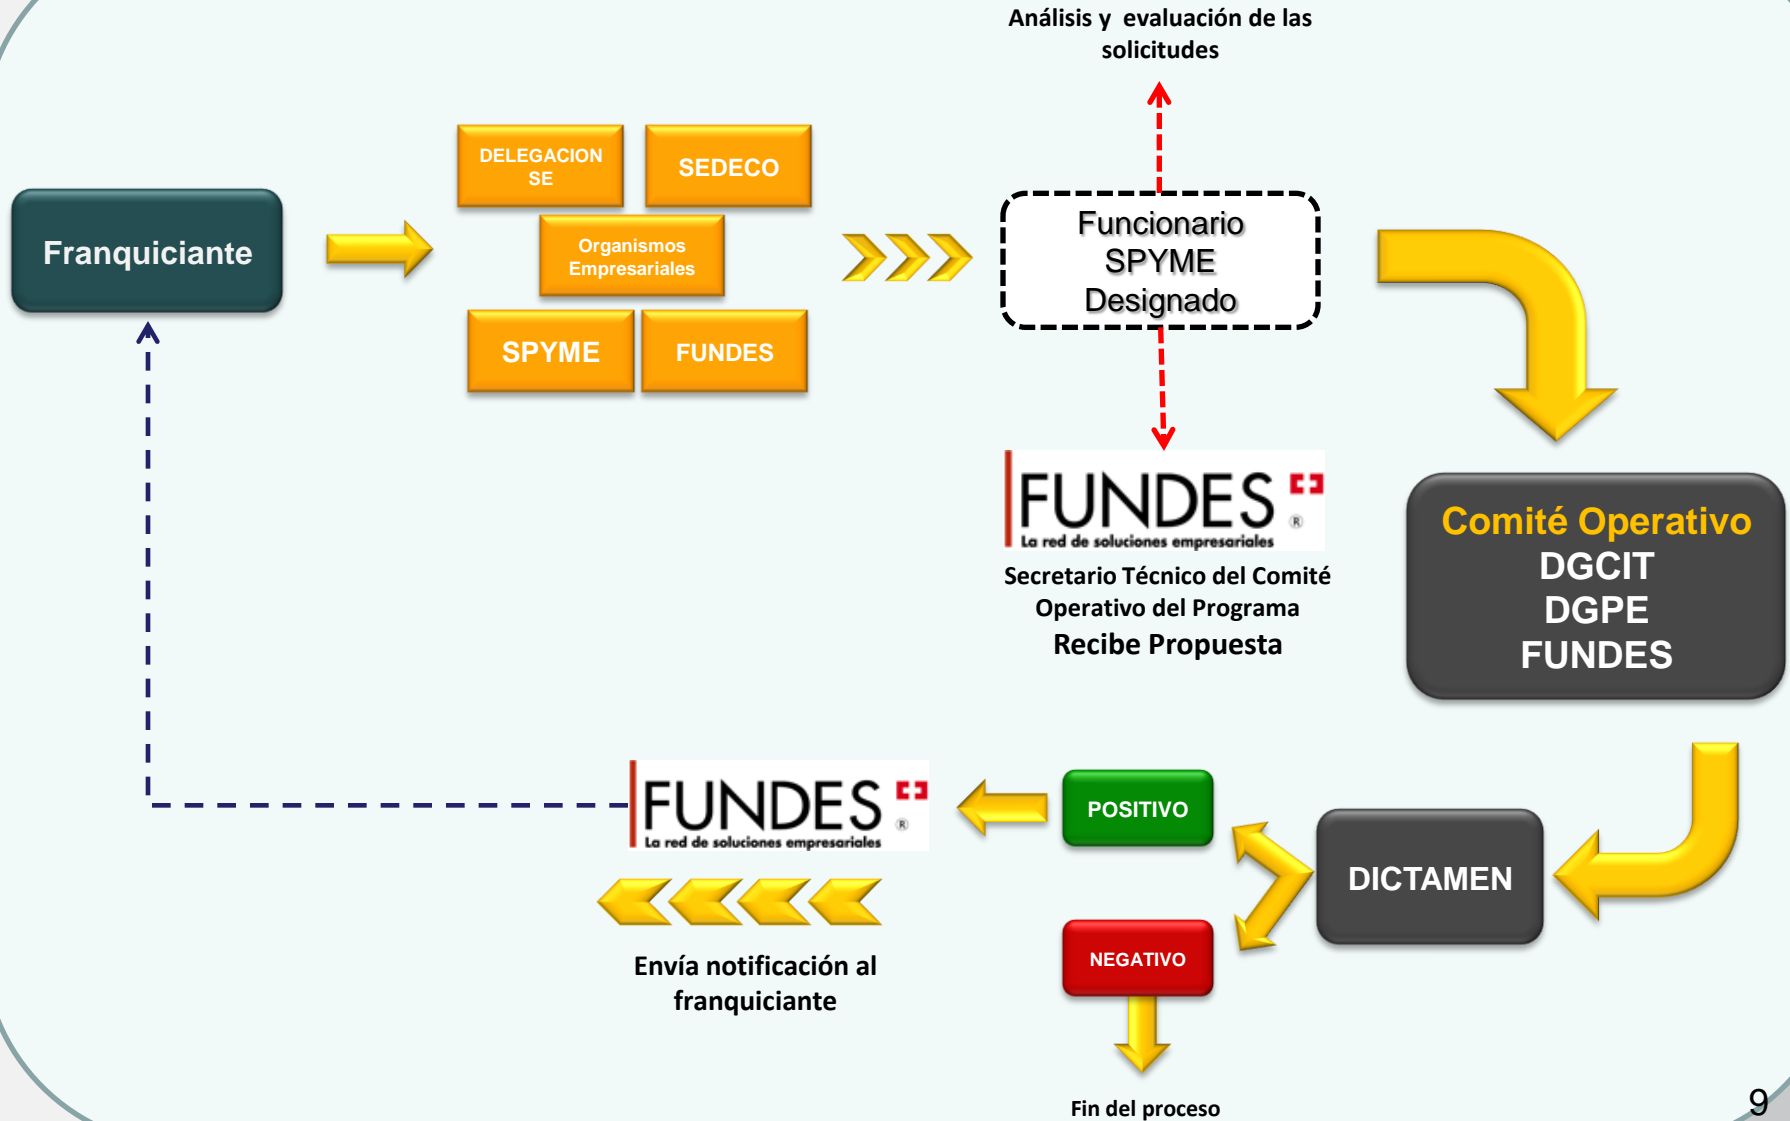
Análisis y evaluación de las solicitudes

Franquiciante

DELEGACION SE

SEDECO

Organismos Empresariales

SPYME

FUNDES

Funcionario SPYME Designado

FUNDES
La red de soluciones empresariales

Secretario Técnico del Comité Operativo del Programa
Recibe Propuesta

Comité Operativo
DGCIT
DGPE
FUNDES

DICTAMEN

POSITIVO

NEGATIVO

Fin del proceso

FUNDES
La red de soluciones empresariales

Envía notificación al franquiciante

9